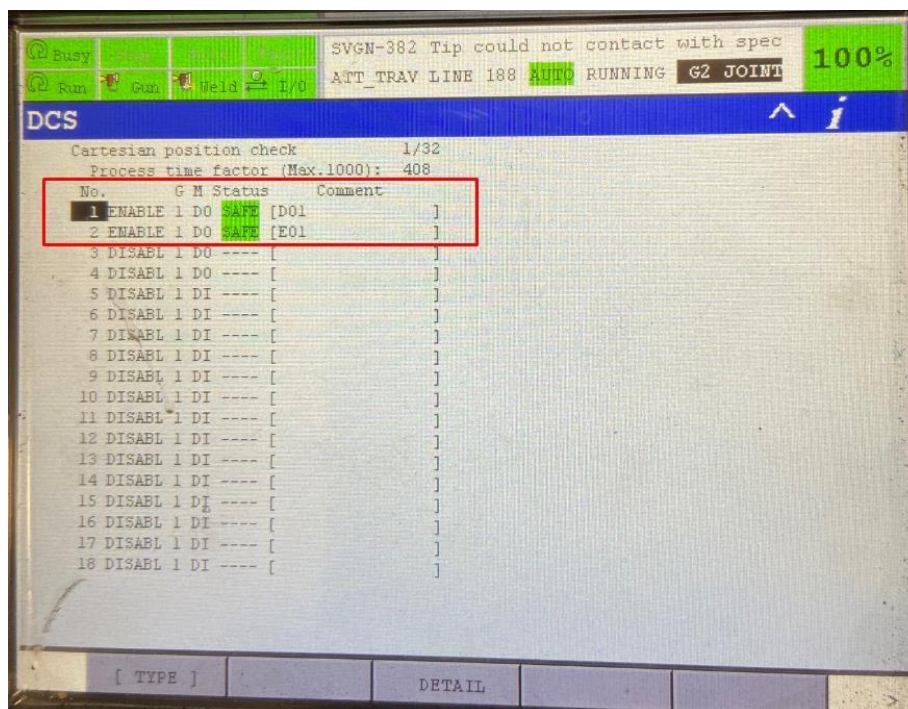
Busy Step Hold Fault
Run Gun Weld I/O

SVGN-382 Tip could not contact with spec
ATT_TRAV LINE 188 AUTO RUNNING G2 JOINT

100%

DCS

Cartesian position check 1/32
Process time factor (Max.1000): 408

| No. | | G | M | Status | Comment |
|---|---|---|---|---|---|
| 1 | ENABLE | 1 | DO | SAFE | [D01 ] |
| 2 | ENABLE | 1 | DO | SAFE | [E01 ] |
| 3 | DISABL | 1 | DO | ---- | [ ] |
| 4 | DISABL | 1 | DO | ---- | [ ] |
| 5 | DISABL | 1 | DI | ---- | [ ] |
| 6 | DISABL | 1 | DI | ---- | [ ] |
| 7 | DISABL | 1 | DI | ---- | [ ] |
| 8 | DISABL | 1 | DI | ---- | [ ] |
| 9 | DISABL | 1 | DI | ---- | [ ] |
| 10 | DISABL | 1 | DI | ---- | [ ] |
| 11 | DISABL | 1 | DI | ---- | [ ] |
| 12 | DISABL | 1 | DI | ---- | [ ] |
| 13 | DISABL | 1 | DI | ---- | [ ] |
| 14 | DISABL | 1 | DI | ---- | [ ] |
| 15 | DISABL | 1 | DI | ---- | [ ] |
| 16 | DISABL | 1 | DI | ---- | [ ] |
| 17 | DISABL | 1 | DI | ---- | [ ] |
| 18 | DISABL | 1 | DI | ---- | [ ] |

[ TYPE ] DETAIL